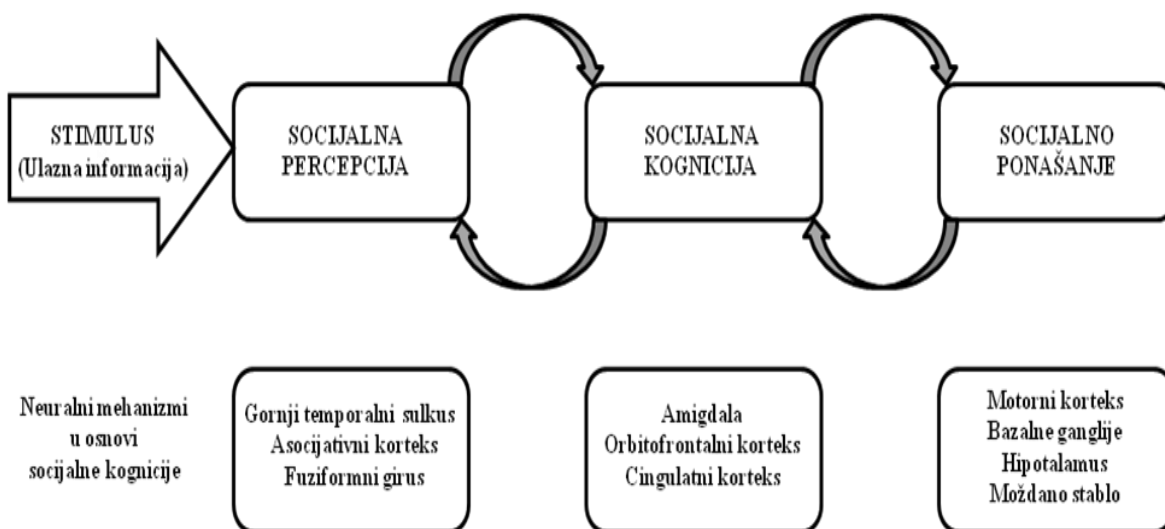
STIMULUS
(Ulazna informacija)

SOCIJALNA
PERCEPCIJA

SOCIJALNA
KOGNICIJA

SOCIJALNO
PONAŠANJE

Neuralni mehanizmi
u osnovi
socijalne kognicije

Gornji temporalni sulkus
Asocijativni korteks
Fuziformni girus

Amigdala
Orbitofrontalni korteks
Cingulatni korteks

Motorni korteks
Bazalne ganglije
Hipotalamus
Moždano stablo